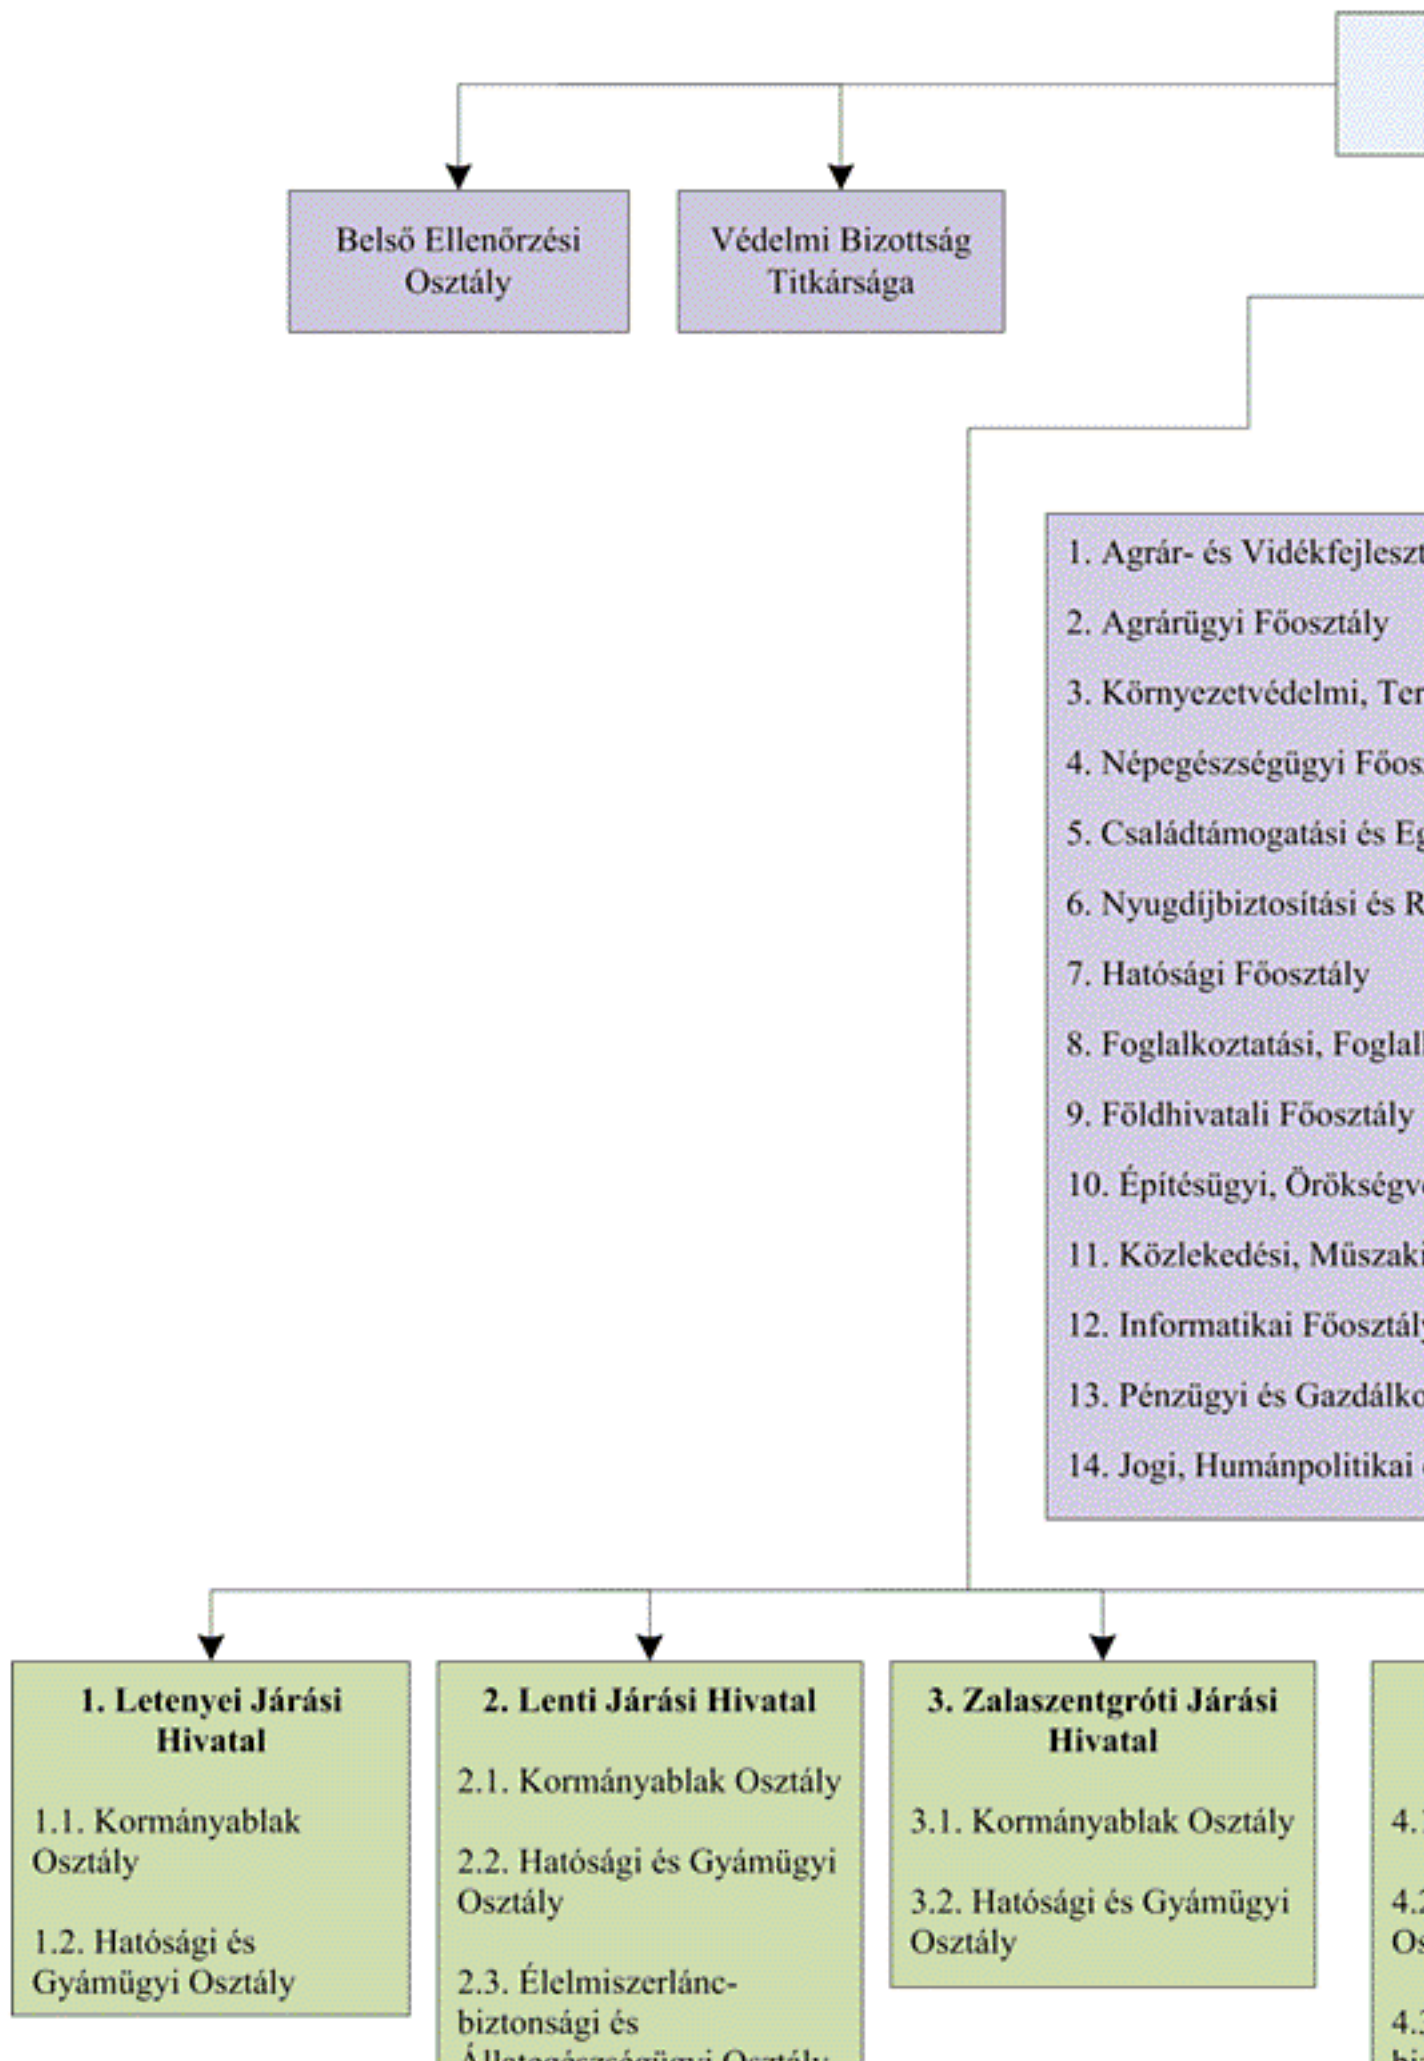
Belső Ellenőrzési Osztály

Védelmi Bizottság Titkársága

1. Agrár- és Vidékfejleszt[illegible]

2. Agrárügyi Főosztály

3. Környezetvédelmi, Ter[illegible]

4. Népegészségügyi Főos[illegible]

5. Családtámogatási és Eg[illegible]

6. Nyugdíjbiztosítási és R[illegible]

7. Hatósági Főosztály

8. Foglalkoztatási, Foglal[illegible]

9. Földhivatali Főosztály

10. Építésügyi, Örökségv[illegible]

11. Közlekedési, Műszaki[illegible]

12. Informatikai Főosztály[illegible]

13. Pénzügyi és Gazdálko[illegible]

14. Jogi, Humánpolitikai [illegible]

1. Letenyei Járási Hivatal

1.1. Kormányablak Osztály

1.2. Hatósági és Gyámügyi Osztály

2. Lenti Járási Hivatal

2.1. Kormányablak Osztály

2.2. Hatósági és Gyámügyi Osztály

2.3. Élelmiszerlánc-biztonsági és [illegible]

3. Zalaszentgróti Járási Hivatal

3.1. Kormányablak Osztály

3.2. Hatósági és Gyámügyi Osztály

4.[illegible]

4.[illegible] Os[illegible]

4.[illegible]